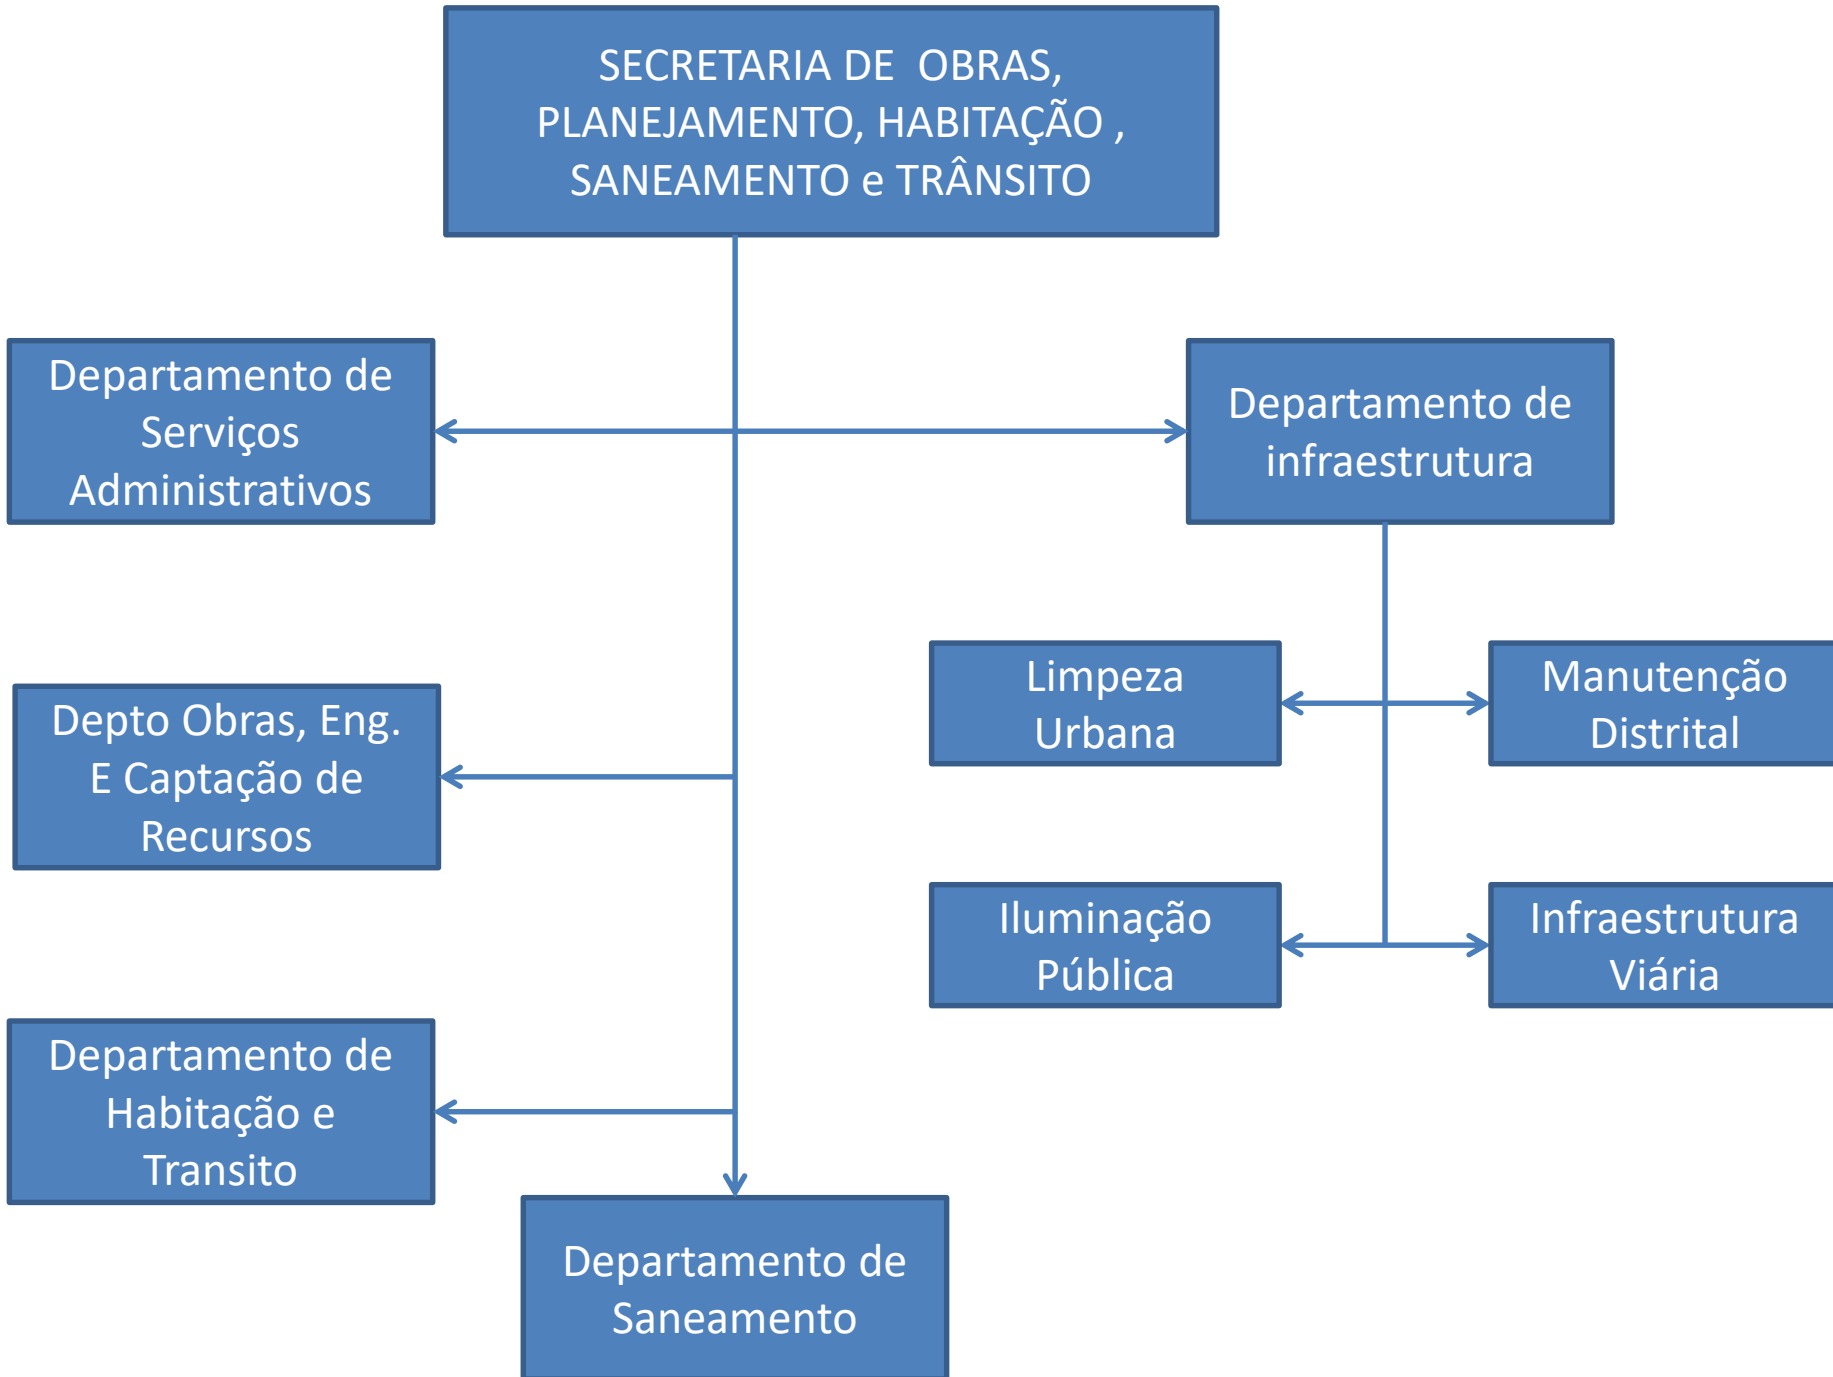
SECRETARIA DE OBRAS, PLANEJAMENTO, HABITAÇÃO , SANEAMENTO e TRÂNSITO

Departamento de Serviços Administrativos

Departamento de infraestrutura

Limpeza Urbana

Manutenção Distrital

Depto Obras, Eng. E Captação de Recursos

Iluminação Pública

Infraestrutura Viária

Departamento de Habitação e Transito

Departamento de Saneamento